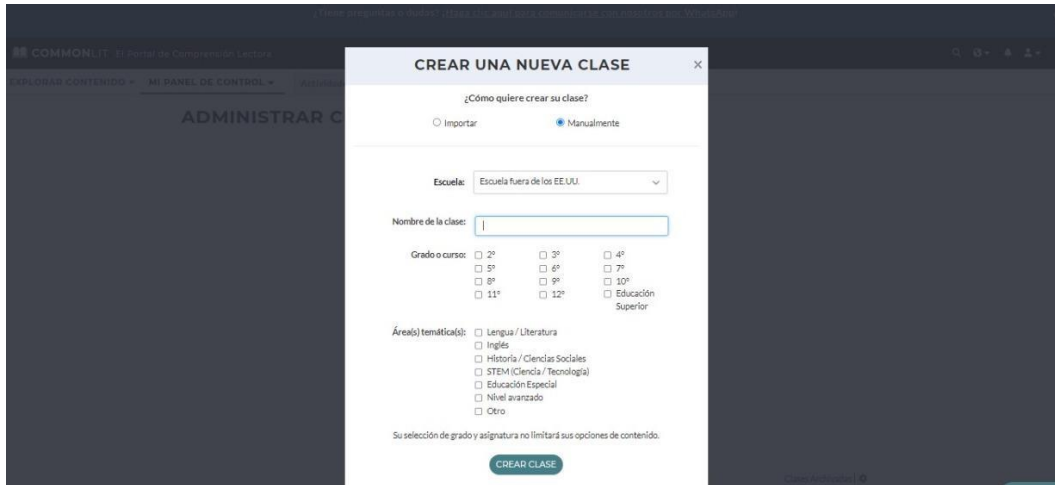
¿Tiene preguntas o dudas? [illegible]

COMMONLIT El Portal de Comprensión Lectora

EXPLORAR CONTENIDO ▾ MI PANEL DE CONTROL ▾ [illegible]

ADMINISTRAR C

CREAR UNA NUEVA CLASE

×

¿Cómo quiere crear su clase?

○ Importar ◉ Manualmente

Escuela: Escuela fuera de los EE.UU.

Nombre de la clase:

Grado o curso:
☐ 2° ☐ 3° ☐ 4°
☐ 5° ☐ 6° ☐ 7°
☐ 8° ☐ 9° ☐ 10°
☐ 11° ☐ 12° ☐ Educación Superior

Área(s) temática(s):
☐ Lengua / Literatura
☐ Inglés
☐ Historia / Ciencias Sociales
☐ STEM (Ciencia / Tecnología)
☐ Educación Especial
☐ Nivel avanzado
☐ Otro

Su selección de grado y asignatura no limitará sus opciones de contenido.

CREAR CLASE

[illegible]